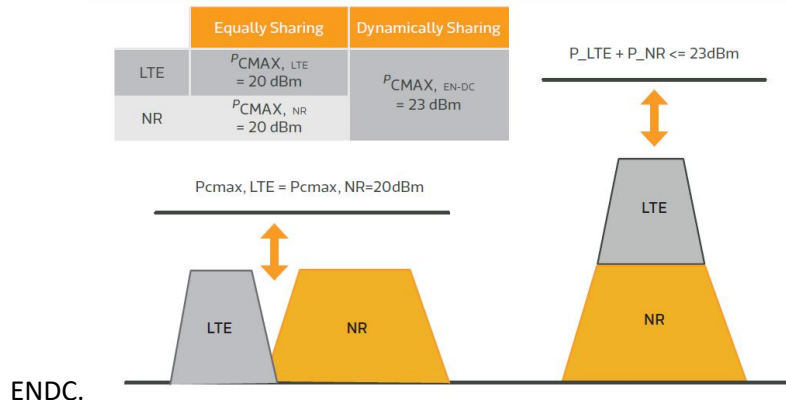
|  | Equally Sharing | Dynamically Sharing |
|---|---|---|
| LTE | $P_{CMAX,\ LTE}$ = 20 dBm | $P_{CMAX,\ EN\text{-}DC}$ = 23 dBm |
| NR | $P_{CMAX,\ NR}$ = 20 dBm | |

P_LTE + P_NR <= 23dBm

Pcmax, LTE = Pcmax, NR=20dBm

LTE

LTE

NR

NR

ENDC.